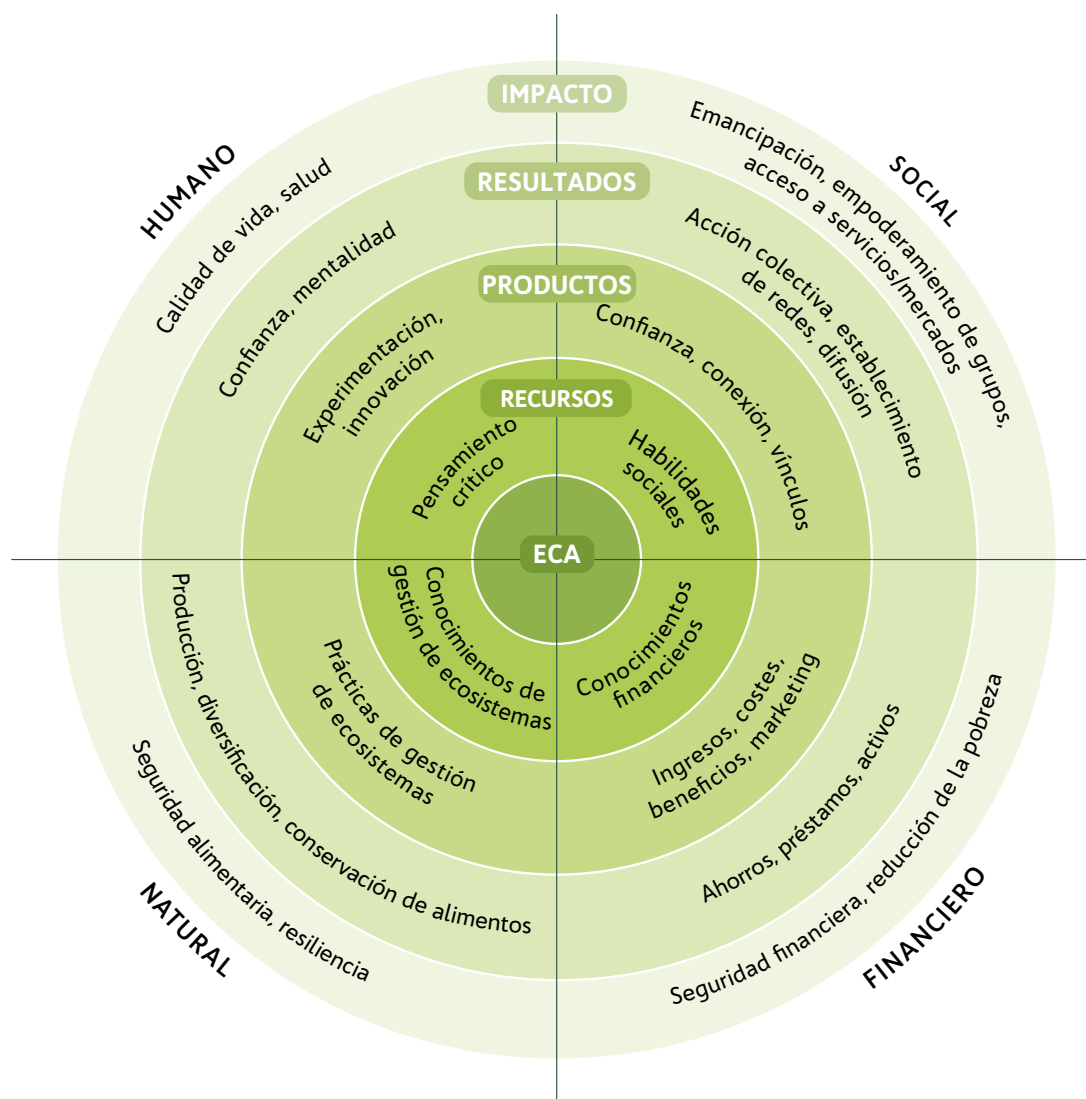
IMPACTO

RESULTADOS

PRODUCTOS

RECURSOS

ECA

HUMANO

SOCIAL

NATURAL

FINANCIERO

Calidad de vida, salud

Confianza, mentalidad

Experimentación, innovación

Pensamiento crítico

Emancipación, empoderamiento de grupos, acceso a servicios/mercados

Acción colectiva, establecimiento de redes, difusión

Confianza, conexión, vínculos

Habilidades sociales

Conocimientos de gestión de ecosistemas

Prácticas de gestión de ecosistemas

Producción, diversificación, conservación de alimentos

Seguridad alimentaria, resiliencia

Conocimientos financieros

Ingresos, costes, beneficios, marketing

Ahorros, préstamos, activos

Seguridad financiera, reducción de la pobreza